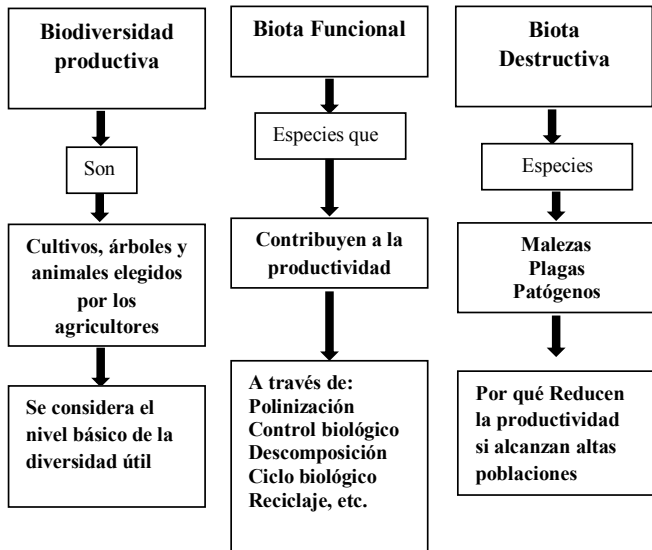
Biodiversidad productiva

Son

Cultivos, árboles y animales elegidos por los agricultores

Se considera el nivel básico de la diversidad útil

Biota Funcional

Especies que

Contribuyen a la productividad

A través de:
Polinización
Control biológico
Descomposición
Ciclo biológico
Reciclaje, etc.

Biota Destructiva

Especies

Malezas
Plagas
Patógenos

Por qué Reducen la productividad si alcanzan altas poblaciones